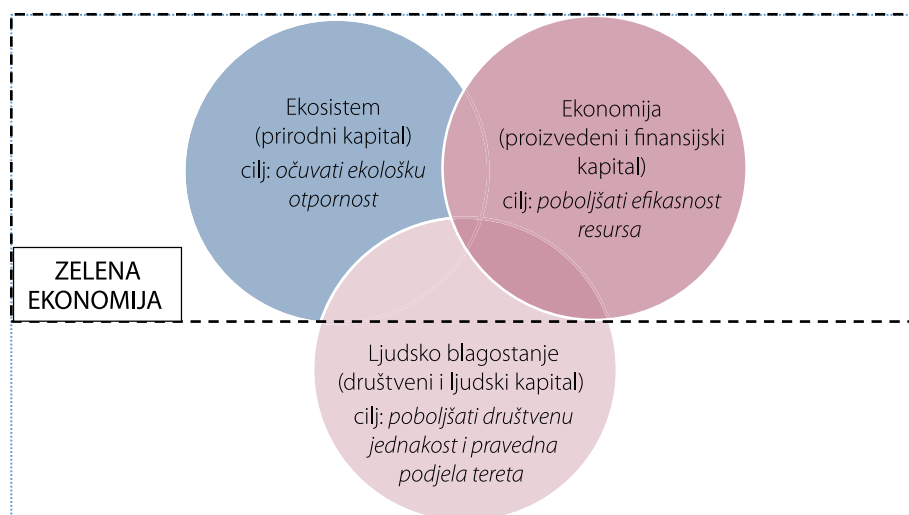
Ekosistem
(prirodni kapital)
cilj: očuvati ekološku otpornost

Ekonomija
(proizvedeni i finansijski kapital)
cilj: poboljšati efikasnost resursa

ZELENA EKONOMIJA

Ljudsko blagostanje
(društveni i ljudski kapital)
cilj: poboljšati društvenu jednakost i pravedna podjela tereta